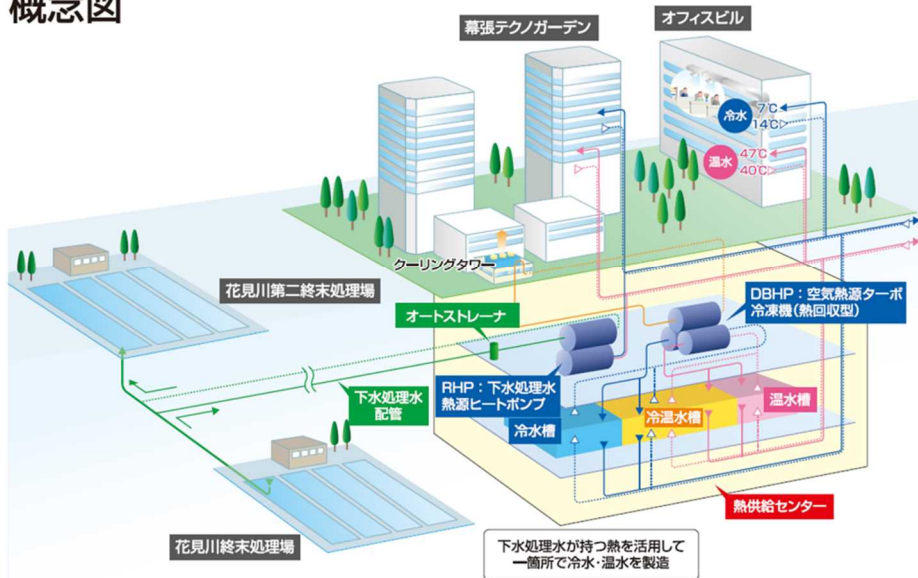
概念図

幕張テクノガーデン

オフィスビル

冷水 7℃ 14℃

温水 47℃ 40℃

クーリングタワー

花見川第二終末処理場

オートストレーナ

DBHP：空気熱源ターボ冷凍機（熱回収型）

RHP：下水処理水熱源ヒートポンプ

下水処理水配管

冷水槽

冷温水槽

温水槽

熱供給センター

花見川終末処理場

下水処理水が持つ熱を活用して一箇所で冷水・温水を製造